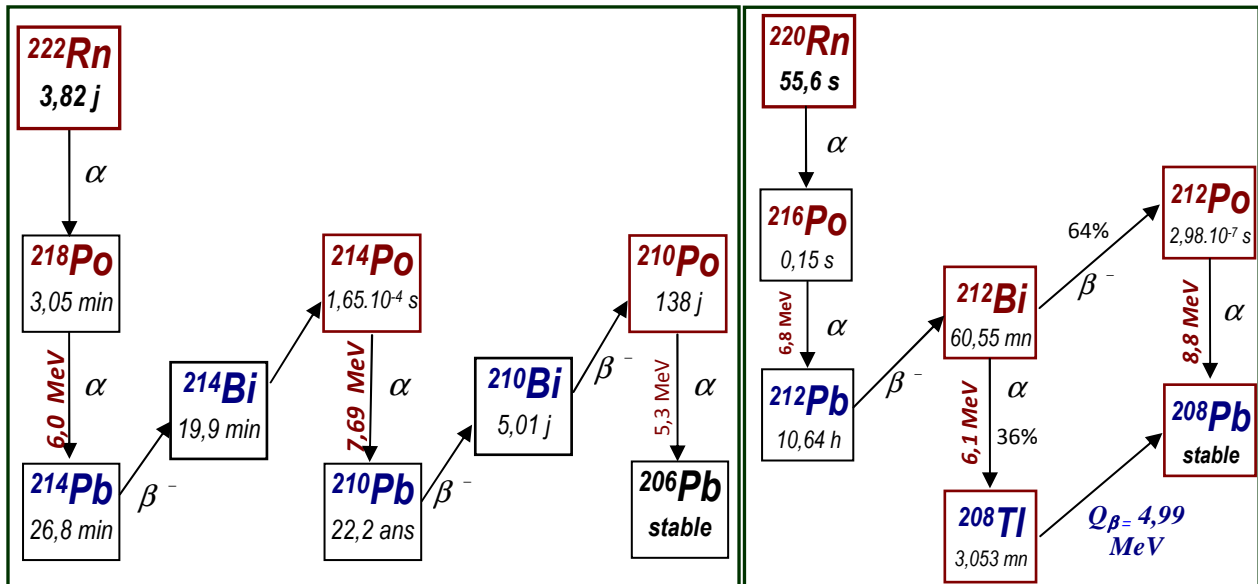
$^{222}Rn$
3,82 j

$\alpha$

$^{218}Po$
3,05 min

6,0 MeV

$\alpha$

$^{214}Pb$
26,8 min

$\beta^-$

$^{214}Bi$
19,9 min

$^{214}Po$
$1,65.10^{-4}$ s

7,69 MeV

$\alpha$

$^{210}Pb$
22,2 ans

$\beta^-$

$^{210}Bi$
5,01 j

$\beta^-$

$^{210}Po$
138 j

5,3 MeV

$\alpha$

$^{206}Pb$
stable

$^{220}Rn$
55,6 s

$\alpha$

$^{216}Po$
0,15 s

6,8 MeV

$\alpha$

$^{212}Pb$
10,64 h

$\beta^-$

$^{212}Bi$
60,55 mn

64%

$\beta^-$

$^{212}Po$
$2,98.10^{-7}$ s

8,8 MeV

$\alpha$

6,1 MeV

$\alpha$

36%

$^{208}Tl$
3,053 mn

$Q_{\beta}$ = 4,99 MeV

$^{208}Pb$
stable